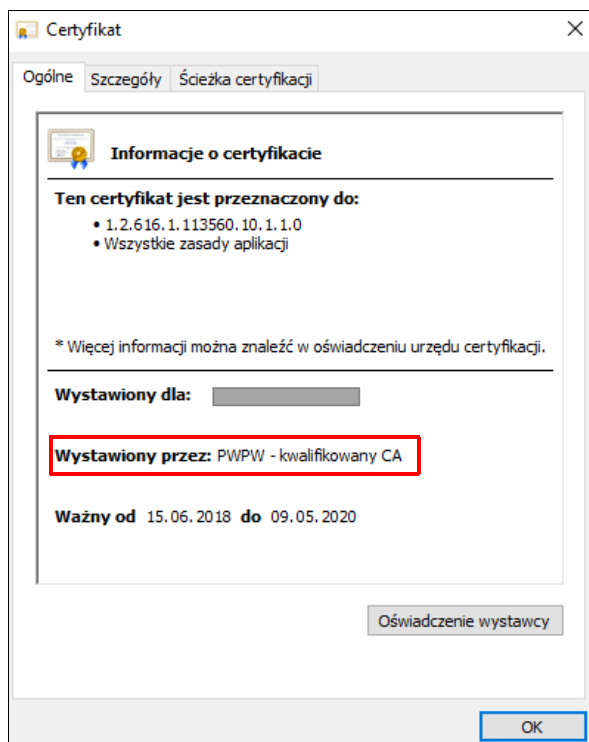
Certyfikat

Ogólne | Szczegóły | Ścieżka certyfikacji

Informacje o certyfikacie

Ten certyfikat jest przeznaczony do:
• 1.2.616.1.113560.10.1.1.0
• Wszystkie zasady aplikacji

* Więcej informacji można znaleźć w oświadczeniu urzędu certyfikacji.

Wystawiony dla:

Wystawiony przez: PWPW - kwalifikowany CA

Ważny od 15.06.2018 do 09.05.2020

Oświadczenie wystawcy

OK